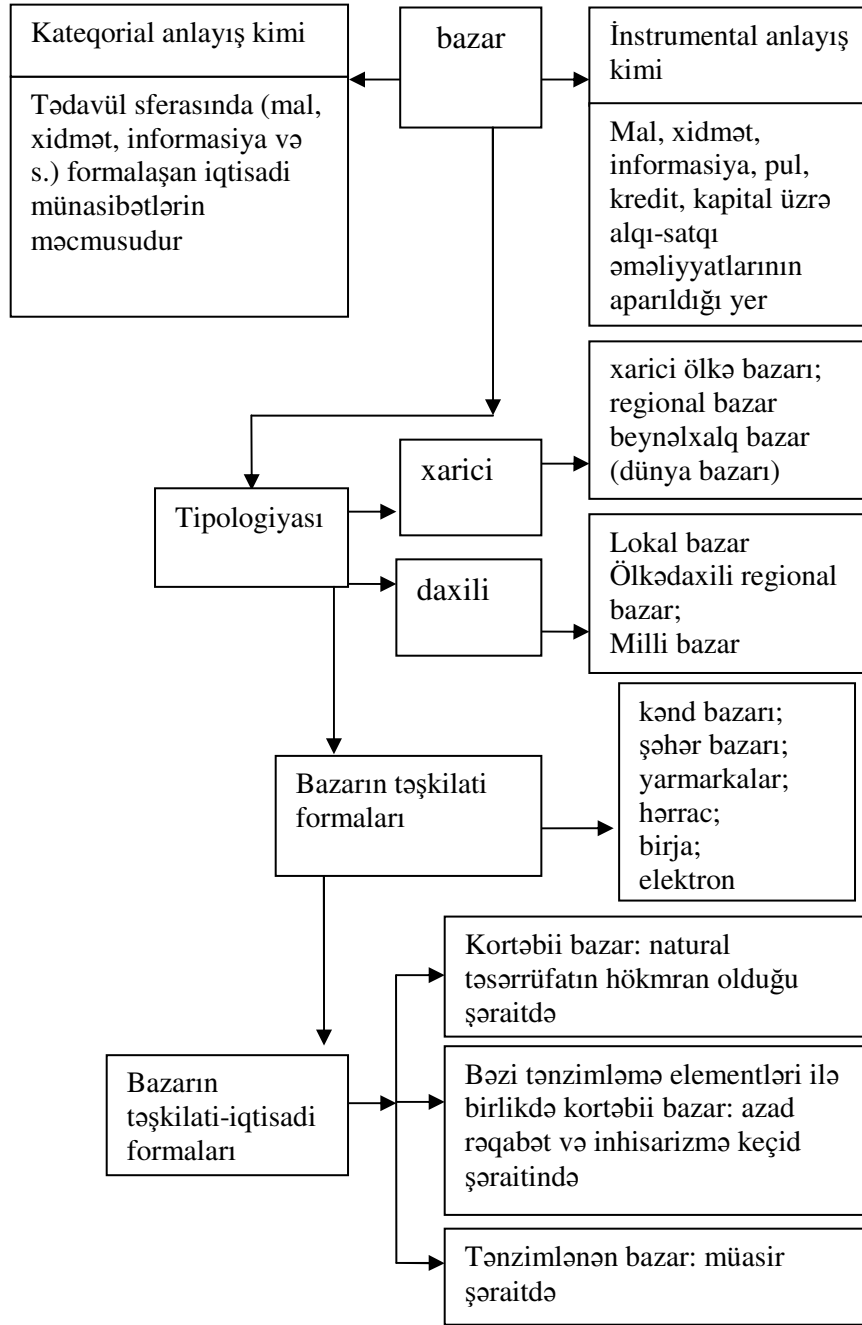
Kateqorial anlayış kimi

Tədavül sferasında (mal, xidmət, informasiya və s.) formalaşan iqtisadi münasibətlərin məcmusudur

bazar

İnstrumental anlayış kimi

Mal, xidmət, informasiya, pul, kredit, kapital üzrə alqı-satqı əməliyyatlarının aparıldığı yer

xarici ölkə bazarı; regional bazar beynəlxalq bazar (dünya bazarı)

xarici

Tipologiyası

Lokal bazar
Ölkədaxili regional bazar;
Milli bazar

daxili

kənd bazarı;
şəhər bazarı;
yarmarkalar;
hərrac;
birja;
elektron

Bazarın təşkilati formaları

Kortəbii bazar: natural təsərrüfatın hökmran olduğu şəraitdə

Bəzi tənzimləmə elementləri ilə birlikdə kortəbii bazar: azad rəqabət və inhisarizmə keçid şəraitində

Bazarın təşkilati-iqtisadi formaları

Tənzimlənən bazar: müasir şəraitdə